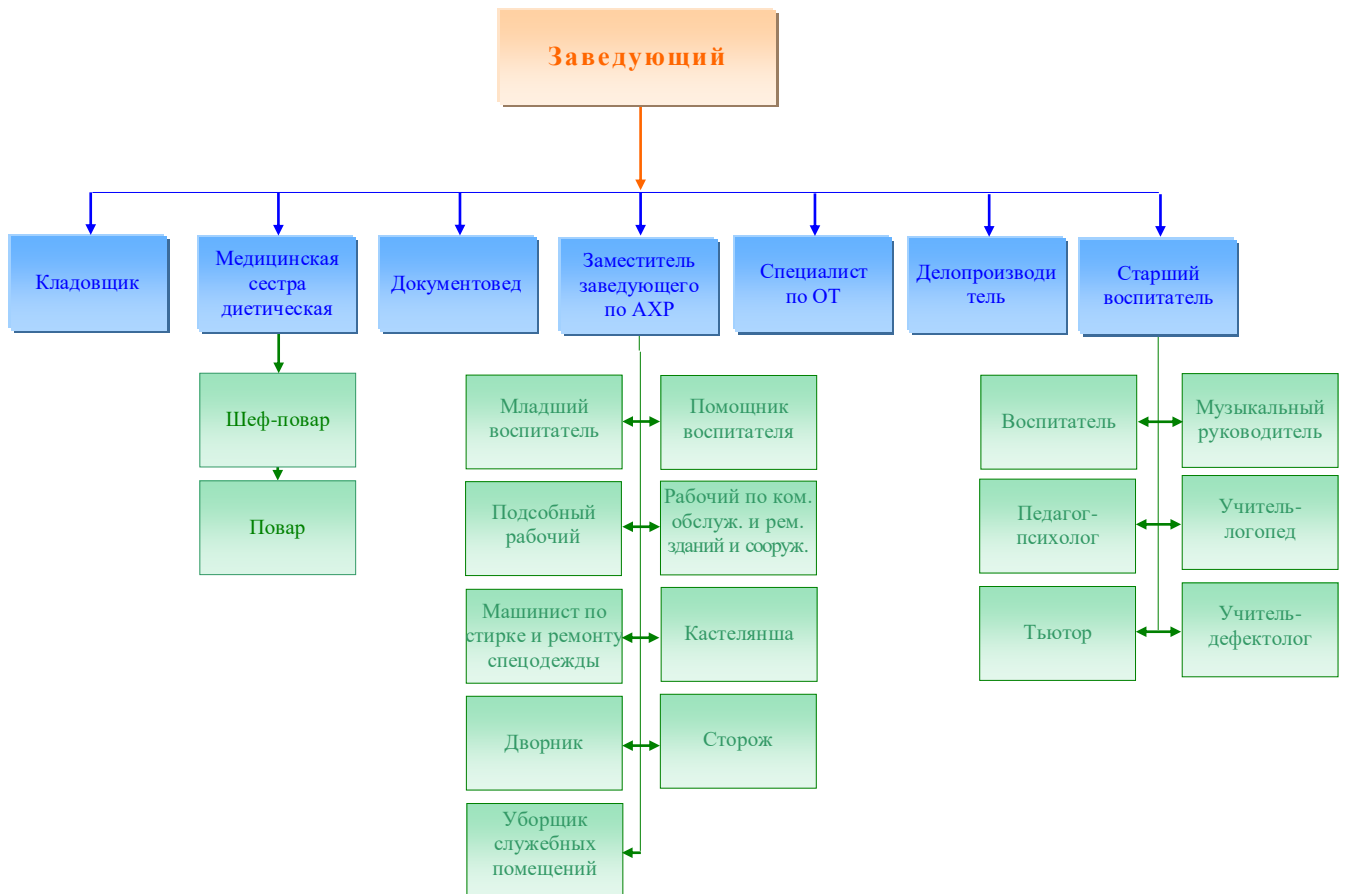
Заведующий

Кладовщик

Медицинская сестра диетическая

Документовед

Заместитель заведующего по АХР

Специалист по ОТ

Делопроизводи тель

Старший воспитатель

Шеф-повар

Повар

Младший воспитатель

Помощник воспитателя

Подсобный рабочий

Рабочий по ком. обслуж. и рем. зданий и сооруж.

Машинист по стирке и ремонту спецодежды

Кастелянша

Дворник

Сторож

Уборщик служебных помещений

Воспитатель

Музыкальный руководитель

Педагог-психолог

Учитель-логопед

Тьютор

Учитель-дефектолог